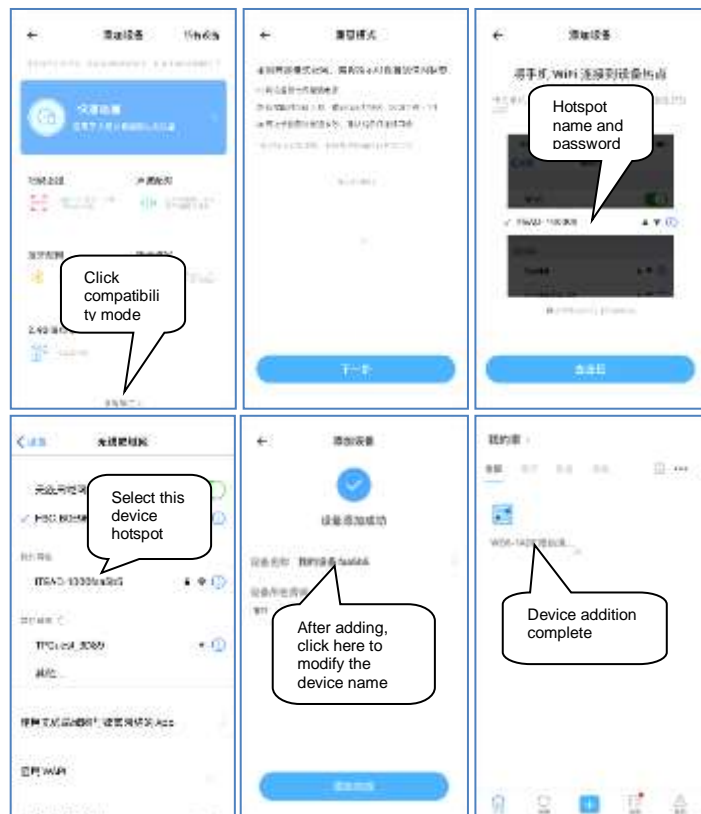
添加设备

Click compatibility mode

兼容模式

下一步

添加设备

将手机 WiFi 连接到设备热点

Hotspot name and password

去连接

Select this device hotspot

无线局域网

After adding, click here to modify the device name

添加设备

设备添加成功

设备名称

完成

我的家

Device addition complete